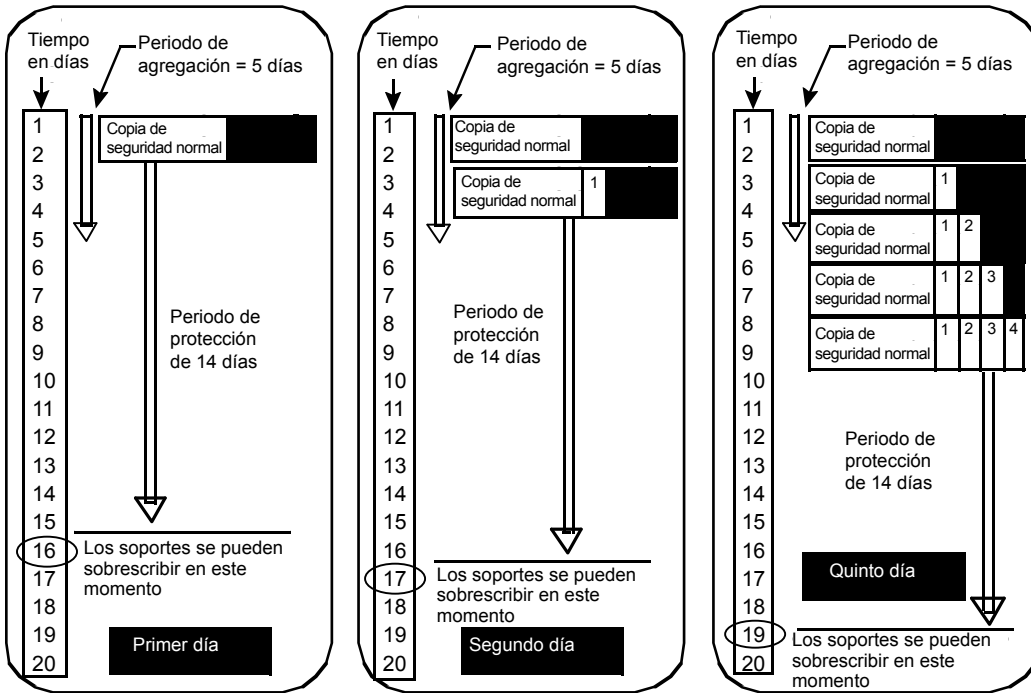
Tiempo en días

Periodo de agregación = 5 días

1
2
3
4
5
6
7
8
9
10
11
12
13
14
15
16
17
18
19
20

Copia de seguridad normal

Periodo de protección de 14 días

Los soportes se pueden sobrescribir en este momento

Primer día

Tiempo en días

Periodo de agregación = 5 días

1
2
3
4
5
6
7
8
9
10
11
12
13
14
15
16
17
18
19
20

Copia de seguridad normal

Copia de seguridad normal 1

Periodo de protección de 14 días

Los soportes se pueden sobrescribir en este momento

Segundo día

Tiempo en días

Periodo de agregación = 5 días

1
2
3
4
5
6
7
8
9
10
11
12
13
14
15
16
17
18
19
20

Copia de seguridad normal

Copia de seguridad normal 1

Copia de seguridad normal 1 2

Copia de seguridad normal 1 2 3

Copia de seguridad normal 1 2 3 4

Periodo de protección de 14 días

Quinto día

Los soportes se pueden sobrescribir en este momento